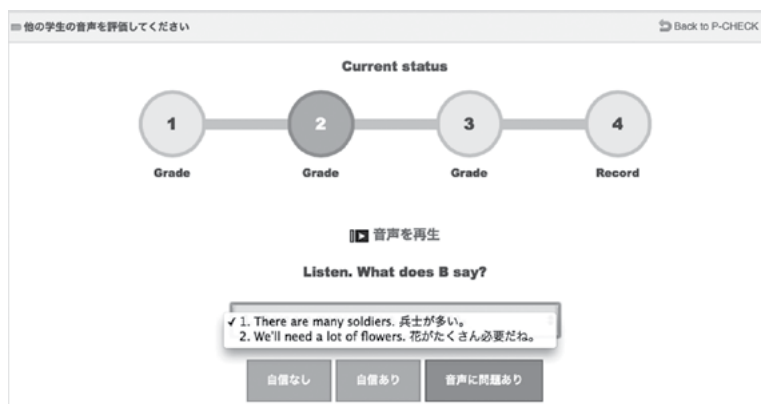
他の学生の音声を評価してください

Back to P-CHECK

Current status

1
Grade

2
Grade

3
Grade

4
Record

音声を再生

Listen. What does B say?

✓1. There are many soldiers. 兵士が多い。
2. We'll need a lot of flowers. 花がたくさん必要だね。

自信なし

自信あり

音声に問題あり